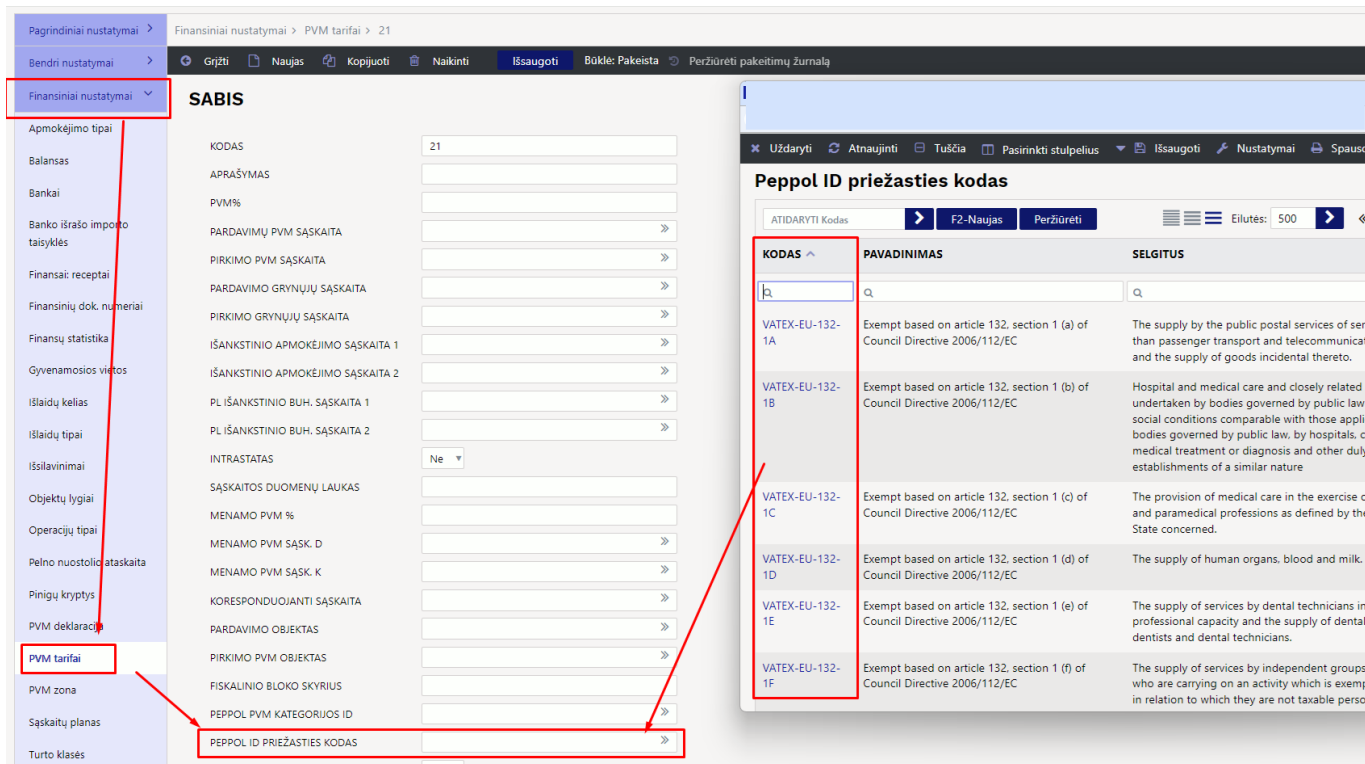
Pagrindiniai nustatymai
Bendri nustatymai
Finansiniai nustatymai
Apmokėjimo tipai
Balansas
Bankai
Banko išrašo importo taisyklės
Finansai: receptai
Finansinių dok. numeriai
Finansų statistika
Gyvenamosios vietos
Išlaidų kelias
Išlaidų tipai
Išsilavinimai
Objektų lygiai
Operacijų tipai
Pelno nuostolio ataskaita
Pinigų kryptys
PVM deklaracija
PVM tarifai
PVM zona
Sąskaitų planas
Turto klasės

Finansiniai nustatymai > PVM tarifai > 21

Grįžti Naujas Kopijuoti Naikinti Išsaugoti Būklė: Pakeista Peržiūrėti pakeitimų žurnalą

SABIS

KODAS 21
APRAŠYMAS
PVM%
PARDAVIMŲ PVM SĄSKAITA
PIRKIMO PVM SĄSKAITA
PARDAVIMO GRYNŲJŲ SĄSKAITA
PIRKIMO GRYNŲJŲ SĄSKAITA
IŠANKSTINIO APMOKĖJIMO SĄSKAITA 1
IŠANKSTINIO APMOKĖJIMO SĄSKAITA 2
PL IŠANKSTINIO BUH. SĄSKAITA 1
PL IŠANKSTINIO BUH. SĄSKAITA 2
INTRASTATAS Ne
SĄSKAITOS DUOMENŲ LAUKAS
MENAMO PVM %
MENAMO PVM SĄSK. D
MENAMO PVM SĄSK. K
KORESPONDUOJANTI SĄSKAITA
PARDAVIMO OBJEKTAS
PIRKIMO PVM OBJEKTAS
FISKALINIO BLOKO SKYRIUS
PEPPOL PVM KATEGORIJOS ID
PEPPOL ID PRIEŽASTIES KODAS

Uždaryti Atnaujinti Tuščia Pasirinkti stulpelius Išsaugoti Nustatymai Spausd

Peppol ID priežasties kodas

ATIDARYTI Kodas F2-Naujas Peržiūrėti Eilutės: 500

| KODAS | PAVADINIMAS | SELGITUS |
|---|---|---|
| VATEX-EU-132-1A | Exempt based on article 132, section 1 (a) of Council Directive 2006/112/EC | The supply by the public postal services of ser than passenger transport and telecommunicat and the supply of goods incidental thereto. |
| VATEX-EU-132-1B | Exempt based on article 132, section 1 (b) of Council Directive 2006/112/EC | Hospital and medical care and closely related undertaken by bodies governed by public law social conditions comparable with those appli bodies governed by public law, by hospitals, c medical treatment or diagnosis and other duly establishments of a similar nature |
| VATEX-EU-132-1C | Exempt based on article 132, section 1 (c) of Council Directive 2006/112/EC | The provision of medical care in the exercise c and paramedical professions as defined by the State concerned. |
| VATEX-EU-132-1D | Exempt based on article 132, section 1 (d) of Council Directive 2006/112/EC | The supply of human organs, blood and milk. |
| VATEX-EU-132-1E | Exempt based on article 132, section 1 (e) of Council Directive 2006/112/EC | The supply of services by dental technicians in professional capacity and the supply of dental dentists and dental technicians. |
| VATEX-EU-132-1F | Exempt based on article 132, section 1 (f) of Council Directive 2006/112/EC | The supply of services by independent groups who are carrying on an activity which is exemp in relation to which they are not taxable perso |